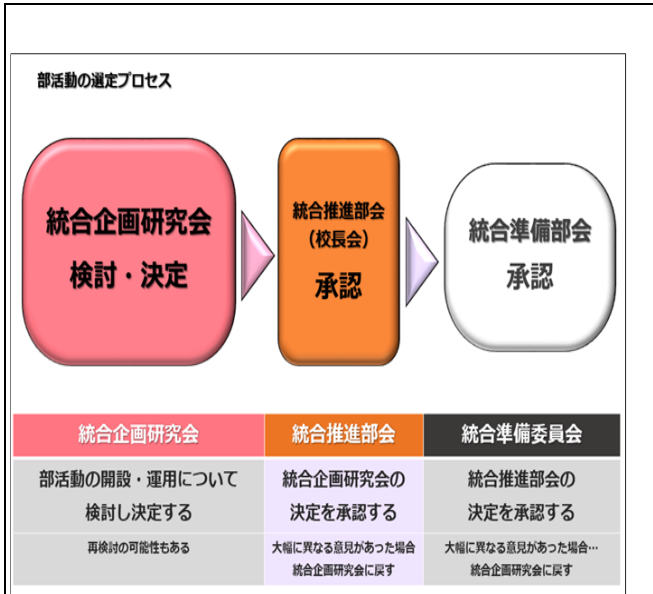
部活動の選定プロセス

統合企画研究会
検討・決定

統合推進部会
（校長会）
承認

統合準備部会
承認

| 統合企画研究会 | 統合推進部会 | 統合準備委員会 |
|---|---|---|
| 部活動の開設・運用について検討し決定する | 統合企画研究会の決定を承認する | 統合推進部会の決定を承認する |
| 再検討の可能性もある | 大幅に異なる意見があった場合統合企画研究会に戻す | 大幅に異なる意見があった場合…統合企画研究会に戻す |